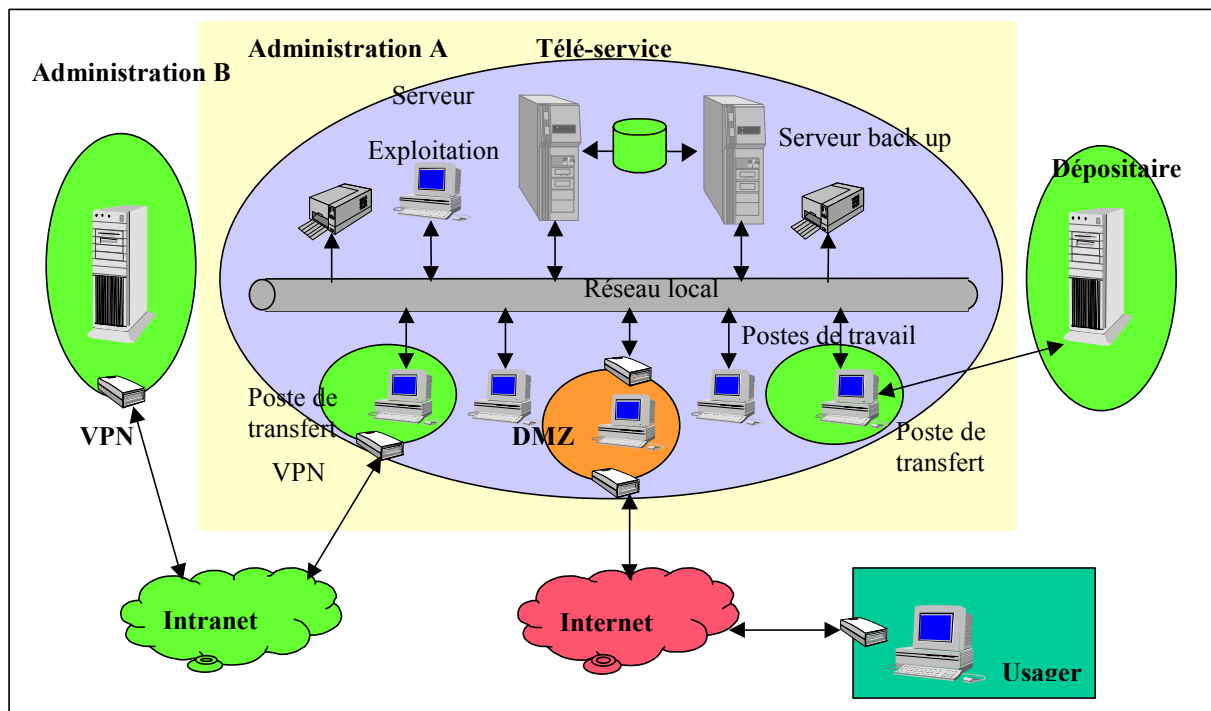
Administration B

Administration A

Télé-service

Serveur

Exploitation

Serveur back up

Dépositaire

Réseau local

Postes de travail

Poste de transfert

VPN

VPN

DMZ

Poste de transfert

Intranet

Internet

Usager